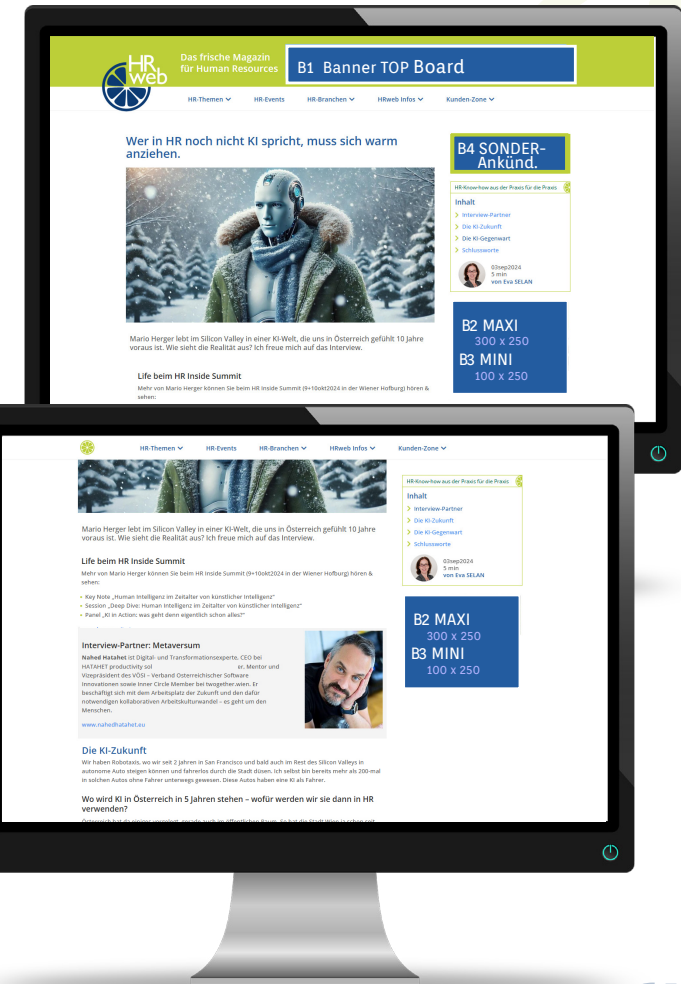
HR web

Das frische Magazin für Human Resources

B1 Banner TOP Board

HR-Themen HR-Events HR-Branchen HRweb Infos Kunden-Zone

Wer in HR noch nicht KI spricht, muss sich warm anziehen.

Mario Herger lebt im Silicon Valley in einer KI-Welt, die uns in Österreich gefühlt 10 Jahre voraus ist. Wie sieht die Realität aus? Ich freue mich auf das Interview.

Life beim HR Inside Summit

Mehr von Mario Herger können Sie beim HR Inside Summit (9+10okt2024 in der Wiener Hofburg) hören & sehen:

B4 SONDER-Ankünd.

HR-Know-how aus der Praxis für die Praxis

Inhalt

Interview-Partner
Die KI-Zukunft
Die KI-Gegenwart
Schlussworte

03sep2024
5 min
von Eva SELAN

B2 MAXI
300 x 250
B3 MINI
100 x 250

HR-Themen HR-Events HR-Branchen HRweb Infos Kunden-Zone

Mario Herger lebt im Silicon Valley in einer KI-Welt, die uns in Österreich gefühlt 10 Jahre voraus ist. Wie sieht die Realität aus? Ich freue mich auf das Interview.

Life beim HR Inside Summit

Mehr von Mario Herger können Sie beim HR Inside Summit (9+10okt2024 in der Wiener Hofburg) hören & sehen:

Key Note „Human Intelligenz im Zeitalter von künstlicher Intelligenz"
Session „Deep Dive: Human Intelligenz im Zeitalter von künstlicher Intelligenz"
Panel „KI in Action: was geht denn eigentlich schon alles?"

Interview-Partner: Metaversum

Nahed Hatahet ist Digital- und Transformationsexperte, CEO bei HATAHET productivity sol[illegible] er, Mentor und Vizepräsident des VÖSI – Verband Österreichischer Software Innovationen sowie Inner Circle Member bei Iwogether.wien. Er beschäftigt sich mit dem Arbeitsplatz der Zukunft und den dafür notwendigen kollaborativen Arbeitskulturwandel – es geht um den Menschen.

www.nahedhatahet.eu

Die KI-Zukunft

Wir haben Robotaxis, wo wir seit 2 Jahren in San Francisco und bald auch im Rest des Silicon Valleys in autonome Auto steigen können und fahrerlos durch die Stadt düsen. Ich selbst bin bereits mehr als 200-mal in solchen Autos ohne Fahrer unterwegs gewesen. Diese Autos haben eine KI als Fahrer.

Wo wird KI in Österreich in 5 Jahren stehen – wofür werden wir sie dann in HR verwenden?

HR-Know-how aus der Praxis für die Praxis

Inhalt

Interview-Partner
Die KI-Zukunft
Die KI-Gegenwart
Schlussworte

03sep2024
5 min
von Eva SELAN

B2 MAXI
300 x 250
B3 MINI
100 x 250